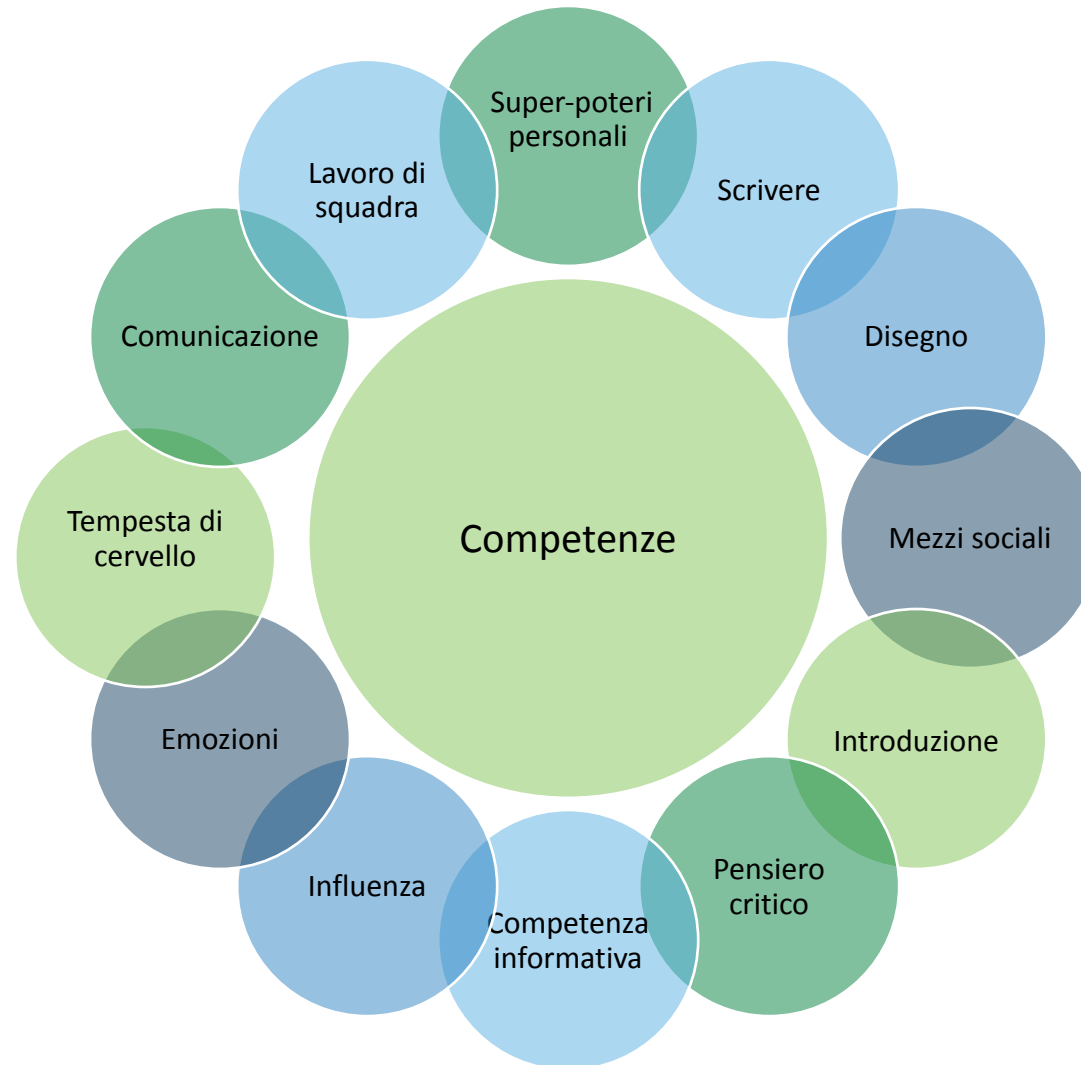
Competenze

Super-poteri personali

Scrivere

Disegno

Mezzi sociali

Introduzione

Pensiero critico

Competenza informativa

Influenza

Emozioni

Tempesta di cervello

Comunicazione

Lavoro di squadra